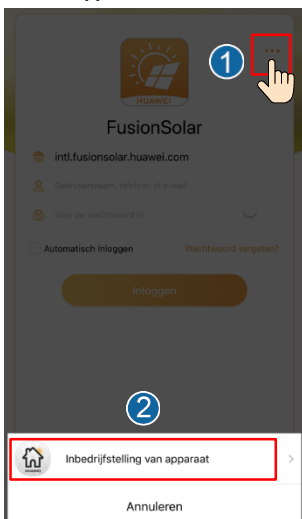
1

HUAWEI

FusionSolar

intl.fusionsolar.huawei.com

Gebruikersnaam, telefoon of e-mail

Voer uw wachtwoord in

Automatisch inloggen

Wachtwoord vergeten?

Inloggen

2

Inbedrijfstelling van apparaat

Annuleren